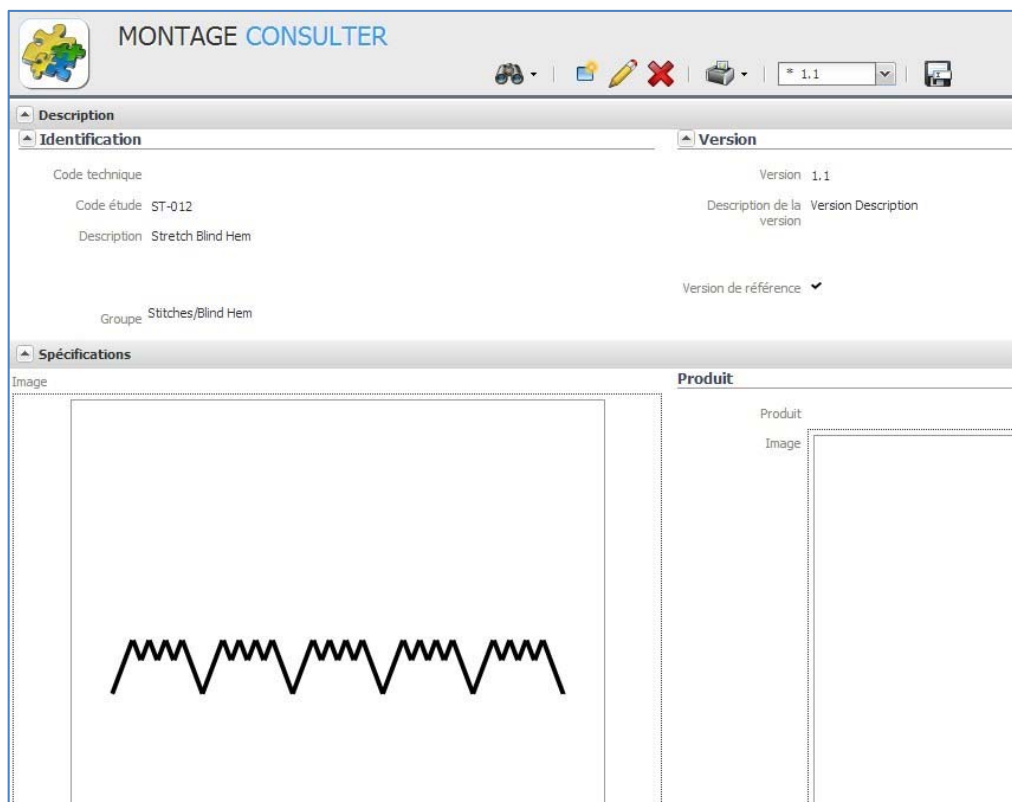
MONTAGE CONSULTER

* 1.1

Description

Identification

Code technique

Code étude ST-012

Description Stretch Blind Hem

Groupe Stitches/Blind Hem

Version

Version 1.1

Description de la version Version Description

Version de référence ✔

Spécifications

Image

Produit

Produit

Image